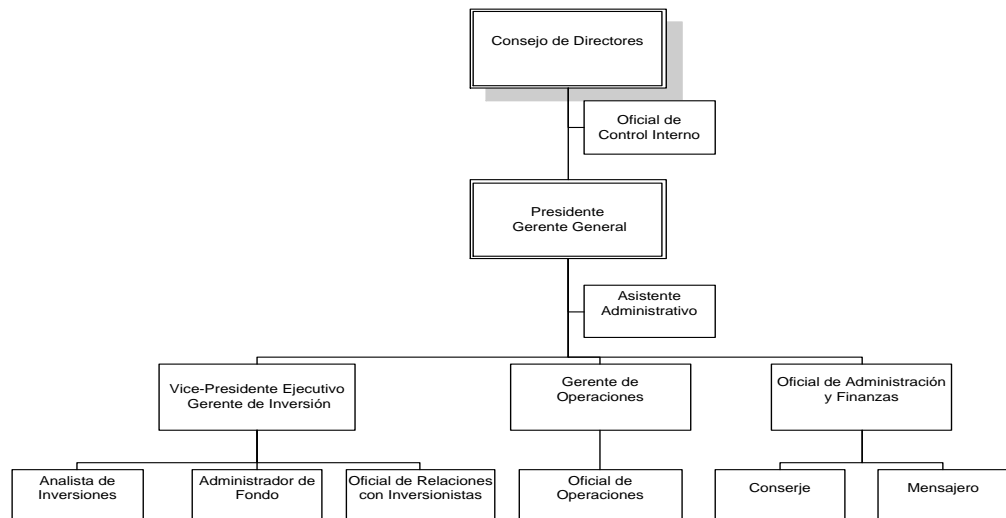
Consejo de Directores

Oficial de Control Interno

Presidente
Gerente General

Asistente Administrativo

Vice-Presidente Ejecutivo
Gerente de Inversión

Gerente de Operaciones

Oficial de Administración y Finanzas

Analista de Inversiones

Administrador de Fondo

Oficial de Relaciones con Inversionistas

Oficial de Operaciones

Conserje

Mensajero